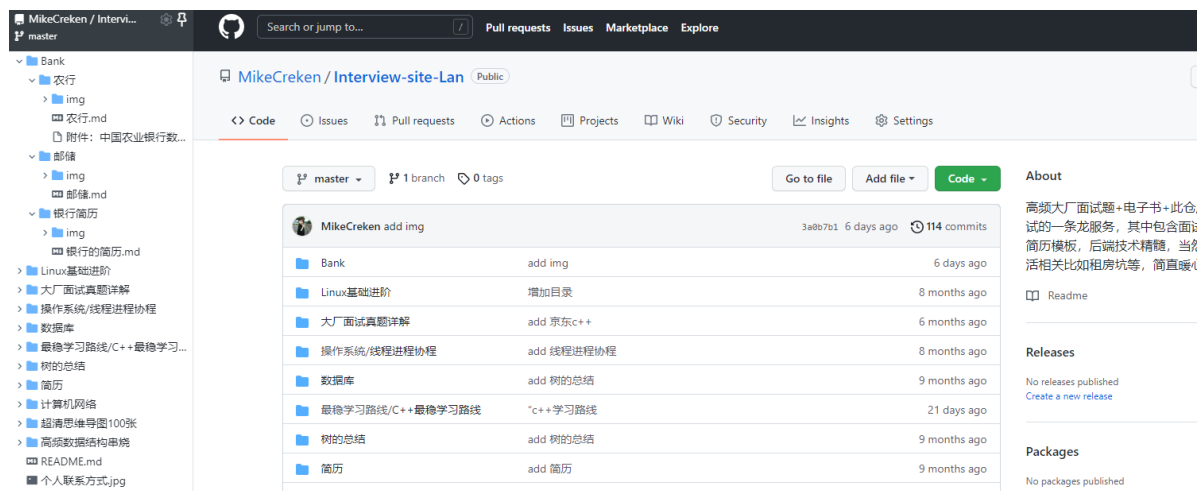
MikeCreken / Intervi...
master

Bank
农行
img
农行.md
附件：中国农业银行数...
邮储
img
邮储.md
银行简历
img
银行的简历.md
Linux基础进阶
大厂面试真题详解
操作系统/线程进程协程
数据库
最稳学习路线/C++最稳学习...
树的总结
简历
计算机网络
超清思维导图100张
高频数据结构串烧
README.md
个人联系方式.jpg

Search or jump to... /
Pull requests Issues Marketplace Explore

MikeCreken / Interview-site-Lan Public

Code Issues Pull requests Actions Projects Wiki Security Insights Settings

master 1 branch 0 tags
Go to file Add file Code

MikeCreken add img 3a0b7b1 6 days ago 114 commits

| | | |
|---|---|---|
| Bank | add img | 6 days ago |
| Linux基础进阶 | 增加目录 | 8 months ago |
| 大厂面试真题详解 | add 京东c++ | 6 months ago |
| 操作系统/线程进程协程 | add 线程进程协程 | 8 months ago |
| 数据库 | add 树的总结 | 9 months ago |
| 最稳学习路线/C++最稳学习路线 | "c++学习路线 | 21 days ago |
| 树的总结 | add 树的总结 | 9 months ago |
| 简历 | add 简历 | 9 months ago |

About
高频大厂面试题+电子书+此仓
试的一条龙服务，其中包含面
简历模板，后端技术精髓，当
活相关比如租房坑等，简直暖

Readme

Releases
No releases published
Create a new release

Packages
No packages published